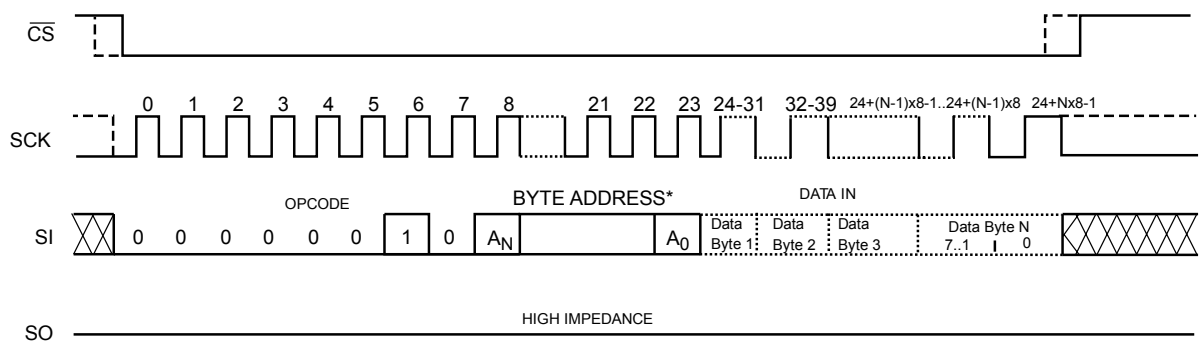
$\overline{CS}$

SCK

0 1 2 3 4 5 6 7 8 21 22 23 24-31 32-39 24+(N-1)x8-1..24+(N-1)x8 24+Nx8-1

OPCODE

BYTE ADDRESS*

DATA IN

SI

0 0 0 0 0 0 1 0 $A_N$ $A_0$ Data Byte 1 Data Byte 2 Data Byte 3 Data Byte N 7..1 0

SO

HIGH IMPEDANCE